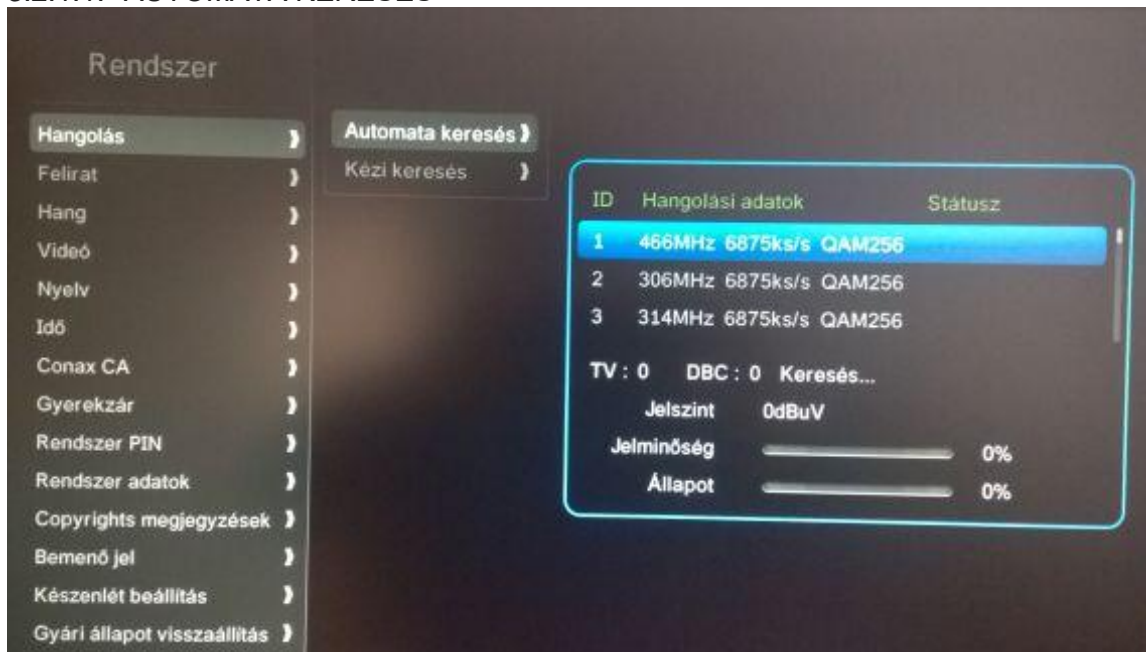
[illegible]

Rendszer

Hangolás
Felirat
Hang
Videó
Nyelv
Idő
Conax CA
Gyerekzár
Rendszer PIN
Rendszer adatok
Copyrights megjegyzések
Bemenő jel
Készenlét beállítás
Gyári állapot visszaállítás

Automata keresés
Kézi keresés

| ID | Hangolási adatok | Státusz |
|---|---|---|
| 1 | 466MHz 6875ks/s QAM256 | |
| 2 | 306MHz 6875ks/s QAM256 | |
| 3 | 314MHz 6875ks/s QAM256 | |

TV : 0 DBC : 0 Keresés...

Jelszint 0dBuV
Jelminőség 0%
Állapot 0%